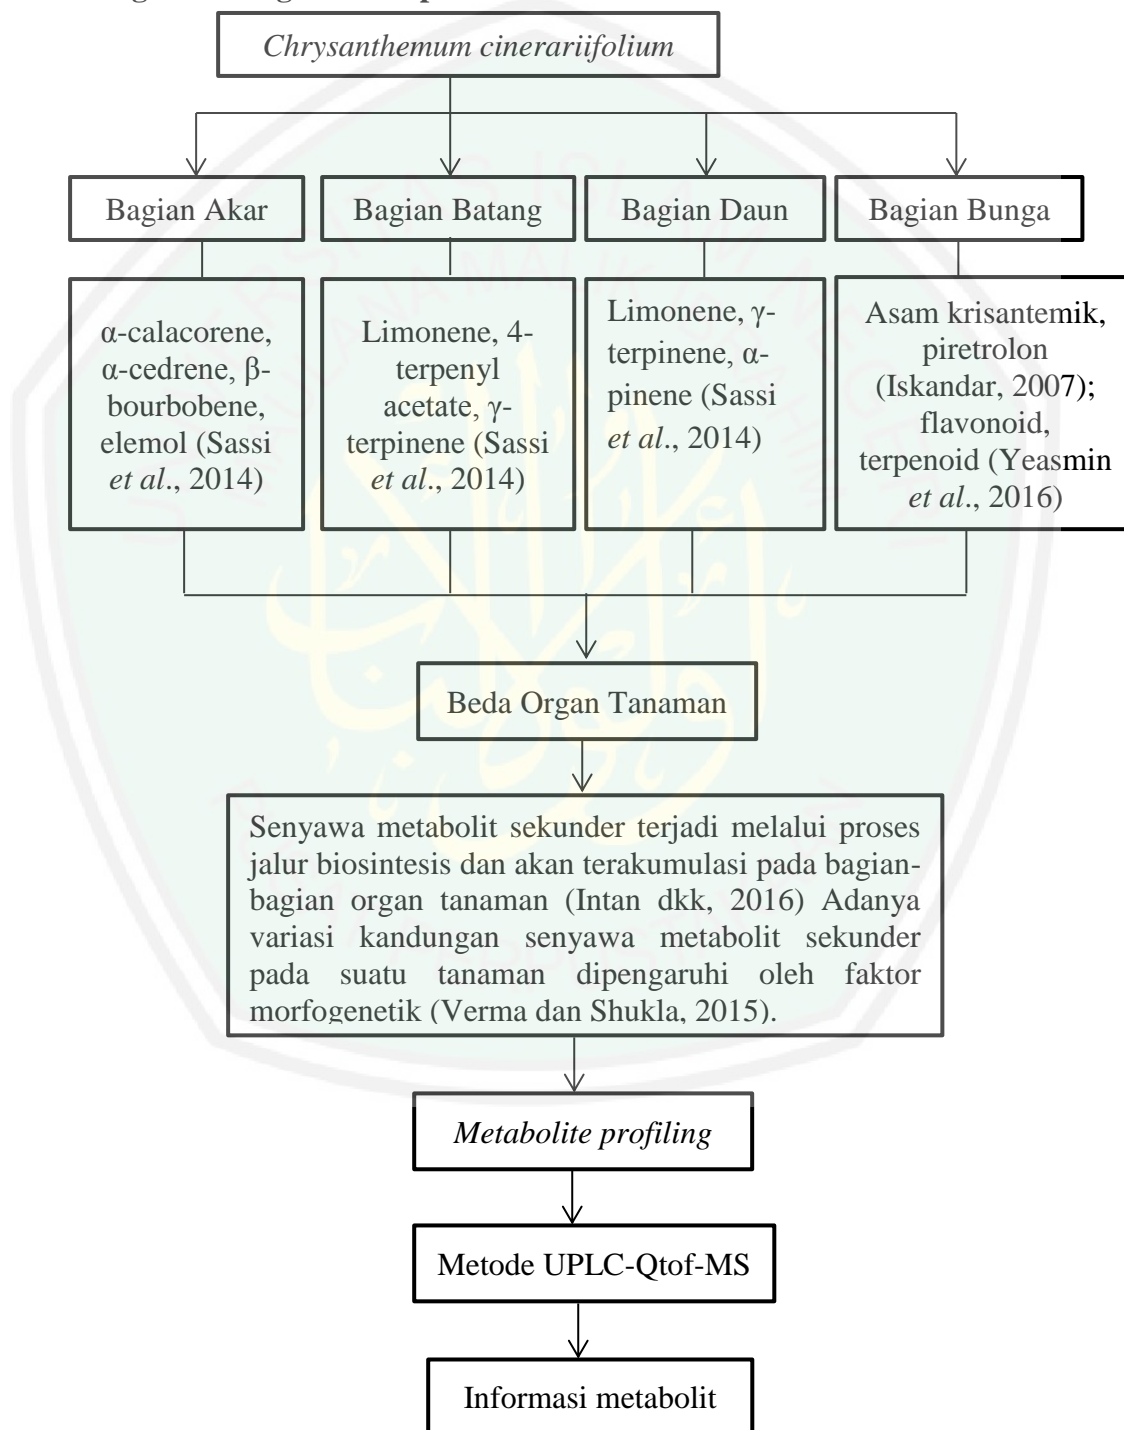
Chrysanthemum cinerariifolium

Bagian Akar

Bagian Batang

Bagian Daun

Bagian Bunga

α-calacorene, α-cedrene, β-bourbobene, elemol (Sassi *et al*., 2014)

Limonene, 4-terpenyl acetate, γ-terpinene (Sassi *et al*., 2014)

Limonene, γ-terpinene, α-pinene (Sassi *et al*., 2014)

Asam krisantemik, piretrolon (Iskandar, 2007); flavonoid, terpenoid (Yeasmin *et al*., 2016)

Beda Organ Tanaman

Senyawa metabolit sekunder terjadi melalui proses jalur biosintesis dan akan terakumulasi pada bagian-bagian organ tanaman (Intan dkk, 2016) Adanya variasi kandungan senyawa metabolit sekunder pada suatu tanaman dipengaruhi oleh faktor morfogenetik (Verma dan Shukla, 2015).

Metabolite profiling

Metode UPLC-Qtof-MS

Informasi metabolit